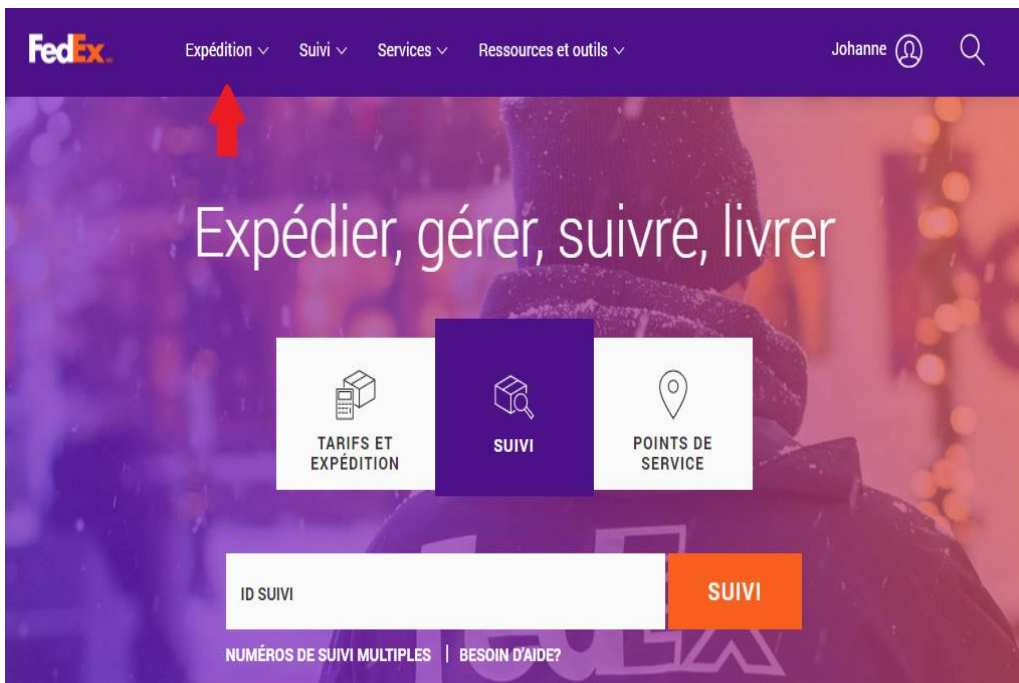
FedEx.

Expédition ∨ Suivi ∨ Services ∨ Ressources et outils ∨

Johanne

Expédier, gérer, suivre, livrer

TARIFS ET EXPÉDITION

SUIVI

POINTS DE SERVICE

ID SUIVI

SUIVI

NUMÉROS DE SUIVI MULTIPLES | BESOIN D'AIDE?

FedEx